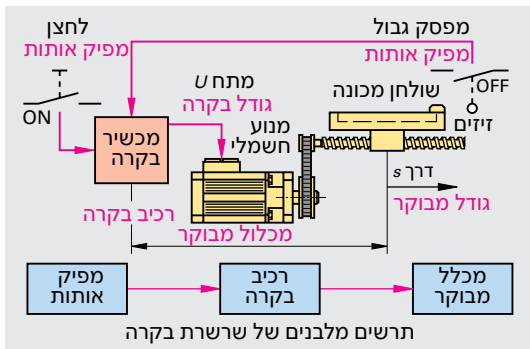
לחצן
מפיק אותות
ON
מפסק גבול
מפיק אותות
OFF
זיזים
מתח $U$
גודל בקרה
מכשיר בקרה
מנוע חשמלי
שולחן מכונה
דרך $s$
גודל מבוקר
רכיב בקרה
מכלול מבוקר

מפיק אותות
רכיב בקרה
מכלל מבוקר
תרשים מלבנים של שרשרת בקרה